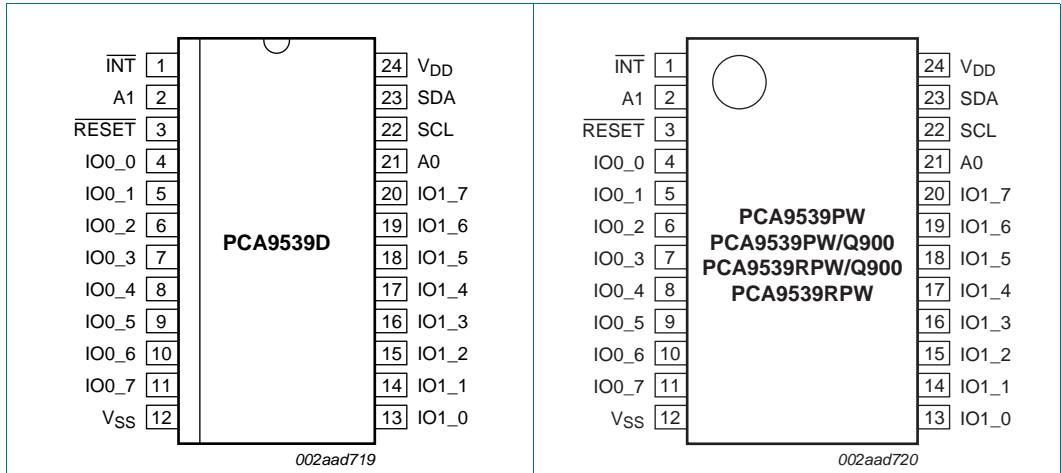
$\overline{INT}$ 1
A1 2
$\overline{RESET}$ 3
IO0_0 4
IO0_1 5
IO0_2 6
IO0_3 7
IO0_4 8
IO0_5 9
IO0_6 10
IO0_7 11
$V_{SS}$ 12

PCA9539D

24 $V_{DD}$
23 SDA
22 SCL
21 A0
20 IO1_7
19 IO1_6
18 IO1_5
17 IO1_4
16 IO1_3
15 IO1_2
14 IO1_1
13 IO1_0

002aad719

$\overline{INT}$ 1
A1 2
$\overline{RESET}$ 3
IO0_0 4
IO0_1 5
IO0_2 6
IO0_3 7
IO0_4 8
IO0_5 9
IO0_6 10
IO0_7 11
$V_{SS}$ 12

PCA9539PW
PCA9539PW/Q900
PCA9539RPW/Q900
PCA9539RPW

24 $V_{DD}$
23 SDA
22 SCL
21 A0
20 IO1_7
19 IO1_6
18 IO1_5
17 IO1_4
16 IO1_3
15 IO1_2
14 IO1_1
13 IO1_0

002aad720